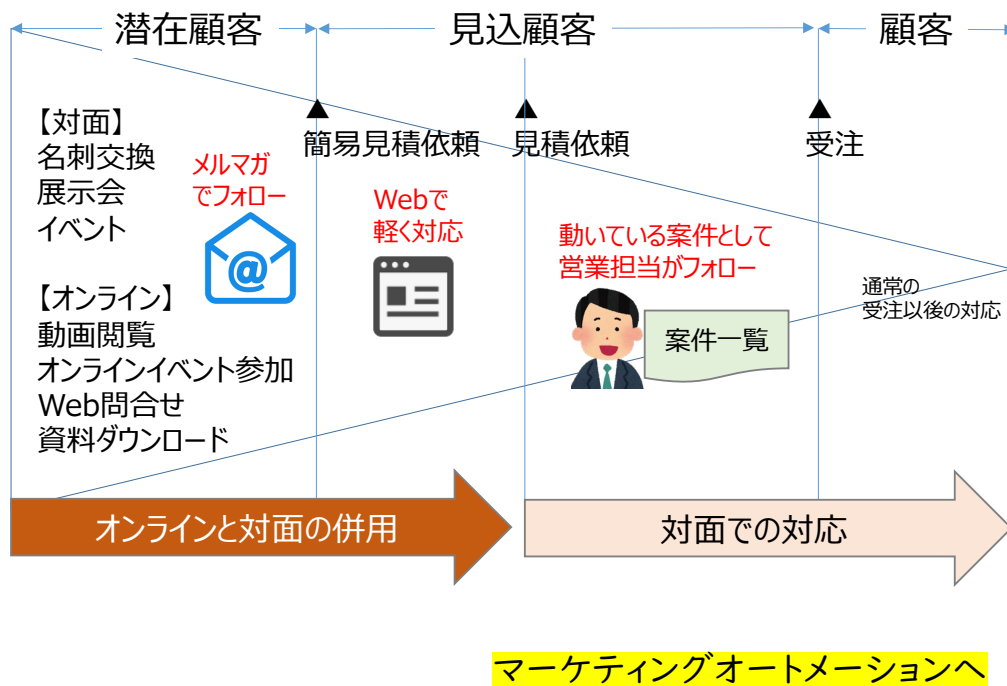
潜在顧客

見込顧客

顧客

【対面】
名刺交換
展示会
イベント

メルマガ
でフォロー

簡易見積依頼

見積依頼

受注

Webで
軽く対応

動いている案件として
営業担当がフォロー

通常の
受注以後の対応

【オンライン】
動画閲覧
オンラインイベント参加
Web問合せ
資料ダウンロード

案件一覧

オンラインと対面の併用

対面での対応

マーケティングオートメーションへ